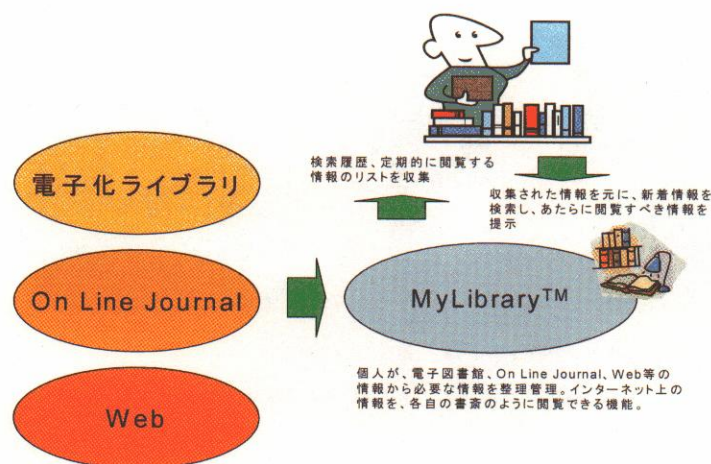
検索履歴、定期的に閲覧する情報のリストを収集

収集された情報を元に、新着情報を検索し、あたらに閲覧すべき情報を提示

電子化ライブラリ

On Line Journal

Web

MyLibrary™

個人が、電子図書館、On Line Journal、Web等の情報から必要な情報を整理管理。インターネット上の情報を、各自の書斎のように閲覧できる機能。